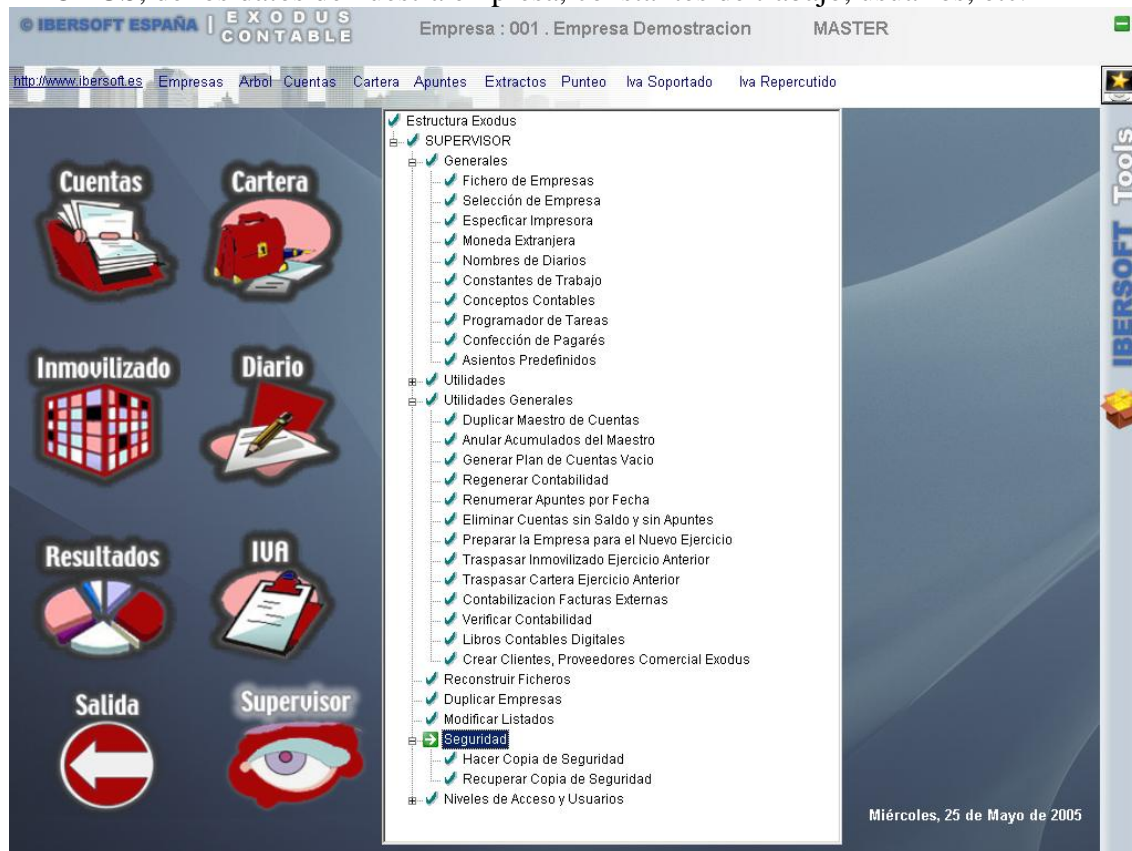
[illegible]
© IBERSOFT ESPAÑA | EXODUS CONTABLE
Empresa : 001 . Empresa Demostracion
MASTER

http://www.ibersoft.es Empresas Arbol Cuentas Cartera Apuntes Extractos Punteo Iva Soportado Iva Repercutido

Cuentas
Cartera
Inmovilizado
Diario
Resultados
IVA
Salida
Supervisor

Estructura Exodus
SUPERVISOR
Generales
Fichero de Empresas
Selección de Empresa
Especificar Impresora
Moneda Extranjera
Nombres de Diarios
Constantes de Trabajo
Conceptos Contables
Programador de Tareas
Confección de Pagarés
Asientos Predefinidos
Utilidades
Utilidades Generales
Duplicar Maestro de Cuentas
Anular Acumulados del Maestro
Generar Plan de Cuentas Vacio
Regenerar Contabilidad
Renumerar Apuntes por Fecha
Eliminar Cuentas sin Saldo y sin Apuntes
Preparar la Empresa para el Nuevo Ejercicio
Traspasar Inmovilizado Ejercicio Anterior
Traspasar Cartera Ejercicio Anterior
Contabilizacion Facturas Externas
Verificar Contabilidad
Libros Contables Digitales
Crear Clientes, Proveedores Comercial Exodus
Reconstruir Ficheros
Duplicar Empresas
Modificar Listados
Seguridad
Hacer Copia de Seguridad
Recuperar Copia de Seguridad
Niveles de Acceso y Usuarios

IBERSOFT Tools

Miércoles, 25 de Mayo de 2005